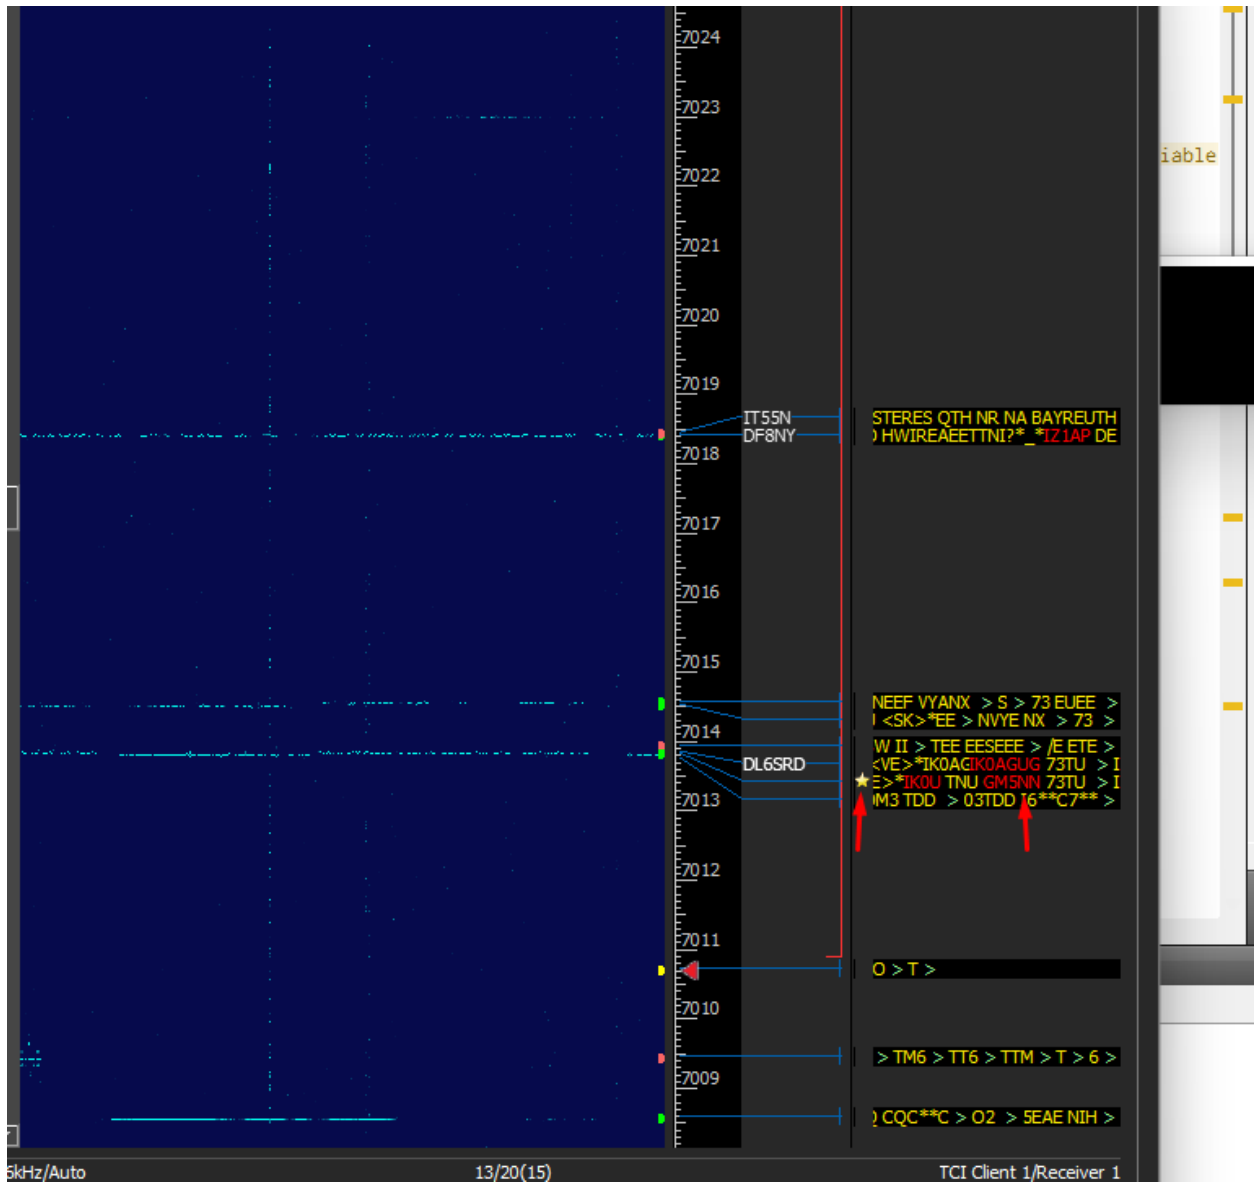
7024
7023
7022
7021
7020
7019
IT55N
DF8NY
7018
7017
7016
7015
7014
DL6SRD
7013
7012
7011
7010
7009

iable

STERES QTH NR NA BAYREUTH
) HWIREAEETTNI?*_*IZ1AP DE

NEEF VYANX > S > 73 EUEE >
I <SK>*EE > NVYE NX > 73 >

W II > TEE EESEEE > /E ETE >
<VE>*IK0AGIK0AGUG 73TU > I
E>*IK0U TNU GM5NN 73TU > I
M3 TDD > 03TDD I6**C7** >

O > T >

> TM6 > TT6 > TTM > T > 6 >

) CQC**C > O2 > 5EAE NIH >

5kHz/Auto
13/20(15)
TCI Client 1/Receiver 1